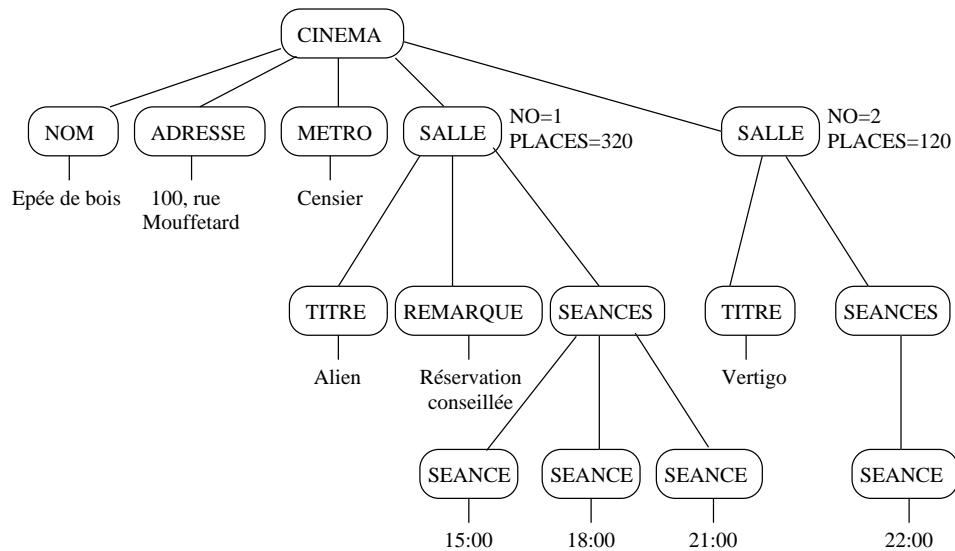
CINEMA

NOM
Epée de bois

ADRESSE
100, rue Mouffetard

METRO
Censier

SALLE
NO=1
PLACES=320

TITRE
Alien

REMARQUE
Réservation conseillée

SEANCES

SEANCE
15:00

SEANCE
18:00

SEANCE
21:00

SALLE
NO=2
PLACES=120

TITRE
Vertigo

SEANCES

SEANCE
22:00